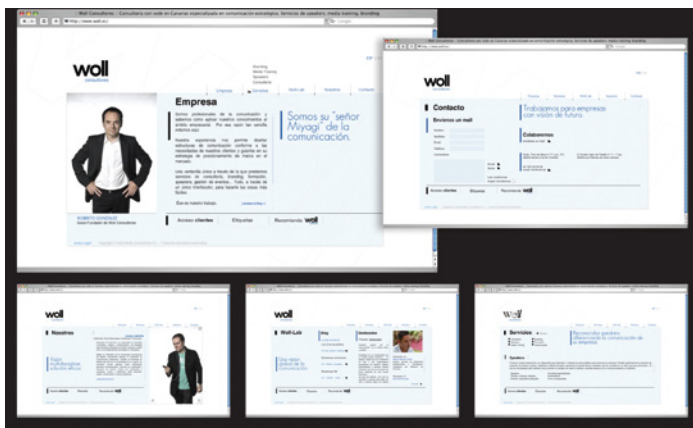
Woll Consultores - Consultora con sede en Canarias especializada en comunicación estratégica. Servicios de speakers, media training, branding.

http://www.woll.es/

woll
consultores

Branding
Media Training
Speakers
Consultoría

Empresa
Servicios
Woll-Lab
Nosotros
Contacto

Empresa

Somos su "señor Miyagi" de la comunicación.

Somos profesionales de la comunicación y sabemos cómo aplicar nuestros conocimientos al ámbito empresarial. Por eso hemos dedicado esfuerzo aquí.

Nuestra experiencia nos permite diseñar estrategias de comunicación conforme a las necesidades de nuestros clientes y guiarles en su estrategia de posicionamiento de marca en el mercado.

Éste es nuestro trabajo.

ROBERTO GONZÁLEZ
Socio Fundador de Woll Consultores

Acceso clientes
Etiquetas
Recomienda woll

woll

Contacto

Trabajamos para empresas con visión de futuro.

Envíenos un mail

Colaboremos

Acceso clientes
Etiquetas
Recomienda woll

woll
Nosotros

woll
Woll-Lab
Blog
Una visión global de la comunicación

woll
Servicios
Speakers
Recomendar speakers
Acceso clientes
Etiquetas
Recomienda woll